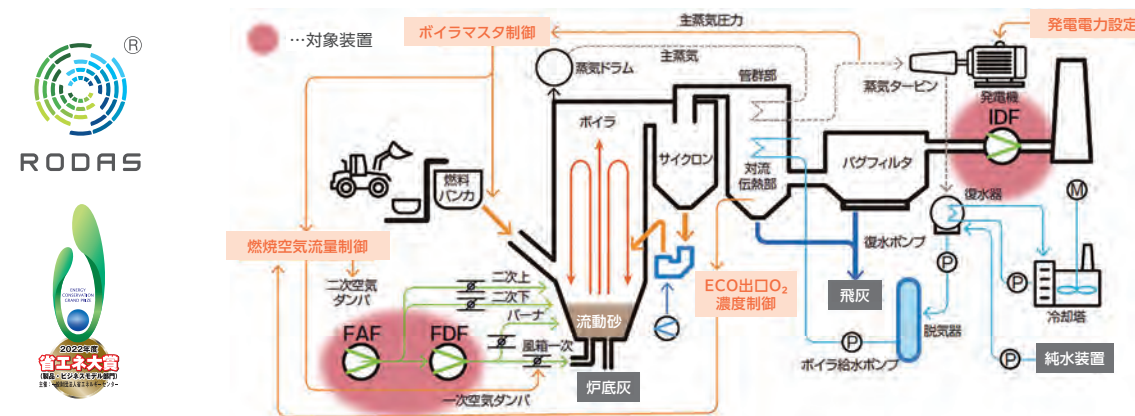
®
RODAS

ENERGY CONSERVATION GRAND PRIX
2022年度
省エネ大賞
(製品・ビジネスモデル部門)
主催：一般財団法人省エネルギーセンター

…対象装置
ボイラマスタ制御
主蒸気圧力
発電電力設定
蒸気ドラム
主蒸気
管群部
蒸気タービン
発電機
IDF
ボイラ
サイクロン
対流伝熱部
バグフィルタ
復水器
M
燃料バンカ
燃焼空気流量制御
復水ポンプ
P
P
二次空気ダンパ
二次上
二次下
バーナ
流動砂
ECO出口$O_2$濃度制御
飛灰
冷却塔
FAF
FDF
風箱一次
P
脱気器
ボイラ給水ポンプ
P
純水装置
炉底灰
一次空気ダンパ